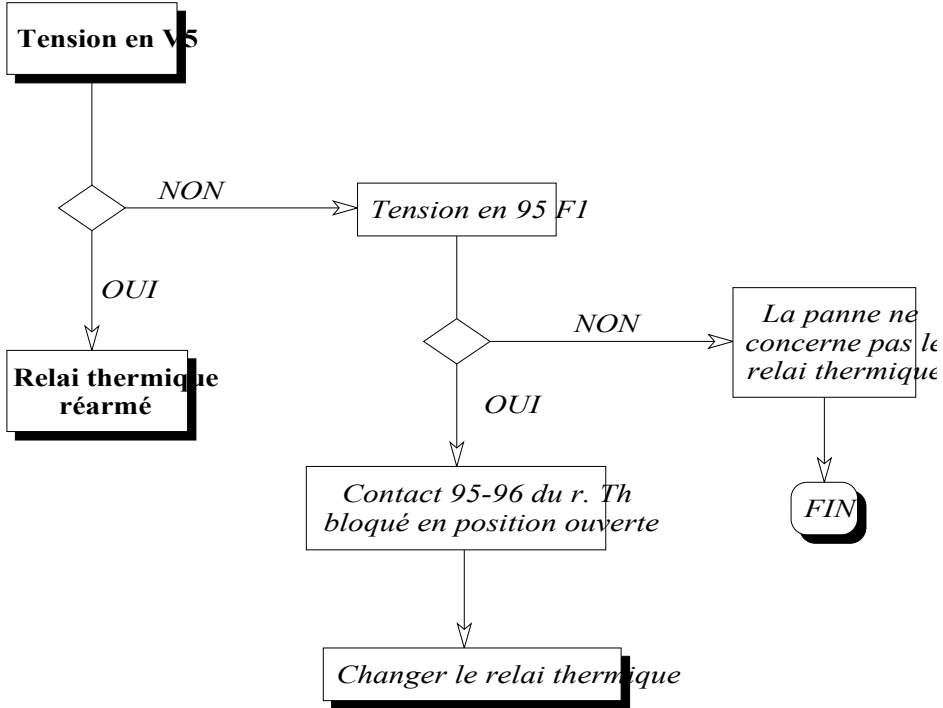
Tension en V5

NON

Tension en 95 F1

OUI

Relai thermique réarmé

NON

La panne ne concerne pas le relai thermique

OUI

Contact 95-96 du r. Th bloqué en position ouverte

FIN

Changer le relai thermique